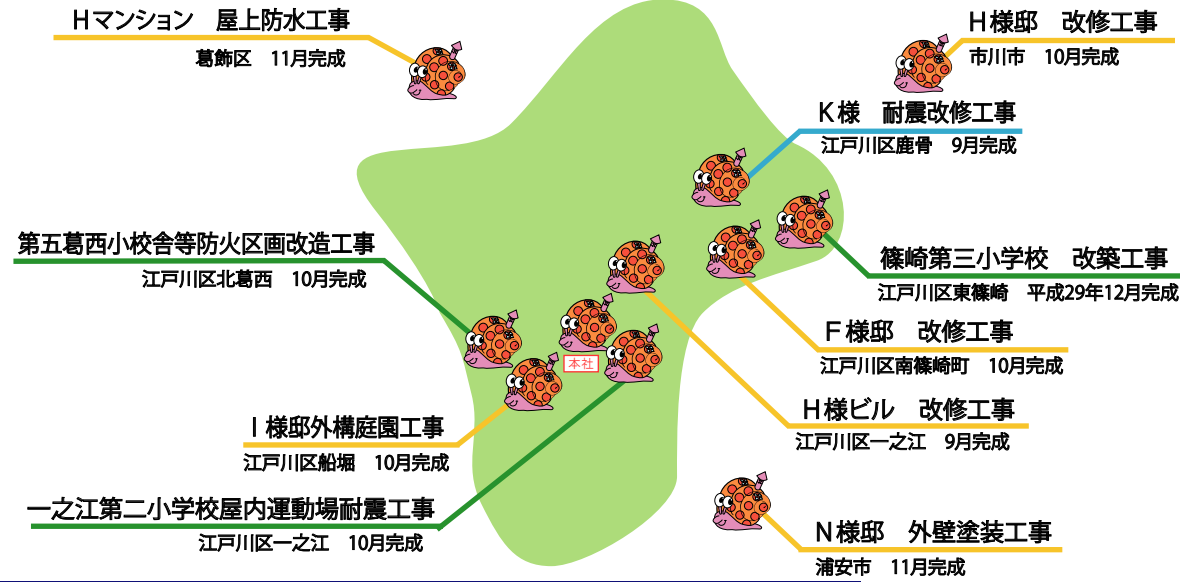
Hマンション　屋上防水工事
葛飾区　11月完成

H様邸　改修工事
市川市　10月完成

K様　耐震改修工事
江戸川区鹿骨　9月完成

第五葛西小校舎等防火区画改造工事
江戸川区北葛西　10月完成

篠崎第三小学校　改築工事
江戸川区東篠崎　平成29年12月完成

F様邸　改修工事
江戸川区南篠崎町　10月完成

本社

H様ビル　改修工事
江戸川区一之江　9月完成

I様邸外構庭園工事
江戸川区船堀　10月完成

一之江第二小学校屋内運動場耐震工事
江戸川区一之江　10月完成

N様邸　外壁塗装工事
浦安市　11月完成